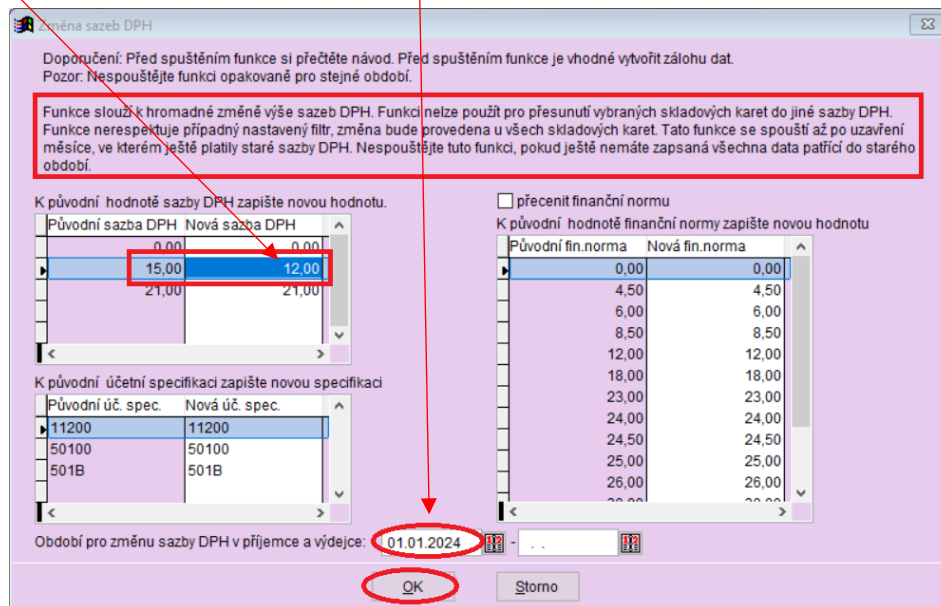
Změna sazeb DPH

Doporučení: Před spuštěním funkce si přečtěte návod. Před spuštěním funkce je vhodné vytvořit zálohu dat.
Pozor: Nespouštějte funkci opakovaně pro stejné období.

Funkce slouží k hromadné změně výše sazeb DPH. Funkci nelze použít pro přesunutí vybraných skladových karet do jiné sazby DPH. Funkce nerespektuje případný nastavený filtr, změna bude provedena u všech skladových karet. Tato funkce se spouští až po uzavření měsíce, ve kterém ještě platily staré sazby DPH. Nespouštějte tuto funkci, pokud ještě nemáte zapsaná všechna data patřící do starého období.

K původní hodnotě sazby DPH zapište novou hodnotu.

| Původní sazba DPH | Nová sazba DPH |
|---|---|
| 0,00 | 0,00 |
| 15,00 | 12,00 |
| 21,00 | 21,00 |

přecenit finanční normu
K původní hodnotě finanční normy zapište novou hodnotu

| Původní fin.norma | Nová fin.norma |
|---|---|
| 0,00 | 0,00 |
| 4,50 | 4,50 |
| 6,00 | 6,00 |
| 8,50 | 8,50 |
| 12,00 | 12,00 |
| 18,00 | 18,00 |
| 23,00 | 23,00 |
| 24,00 | 24,00 |
| 24,50 | 24,50 |
| 25,00 | 25,00 |
| 26,00 | 26,00 |

K původní účetní specifikaci zapište novou specifikaci

| Původní úč. spec. | Nová úč. spec. |
|---|---|
| 11200 | 11200 |
| 50100 | 50100 |
| 501B | 501B |

Období pro změnu sazby DPH v příjemce a výdejce: 01.01.2024 - . .

OK Storno